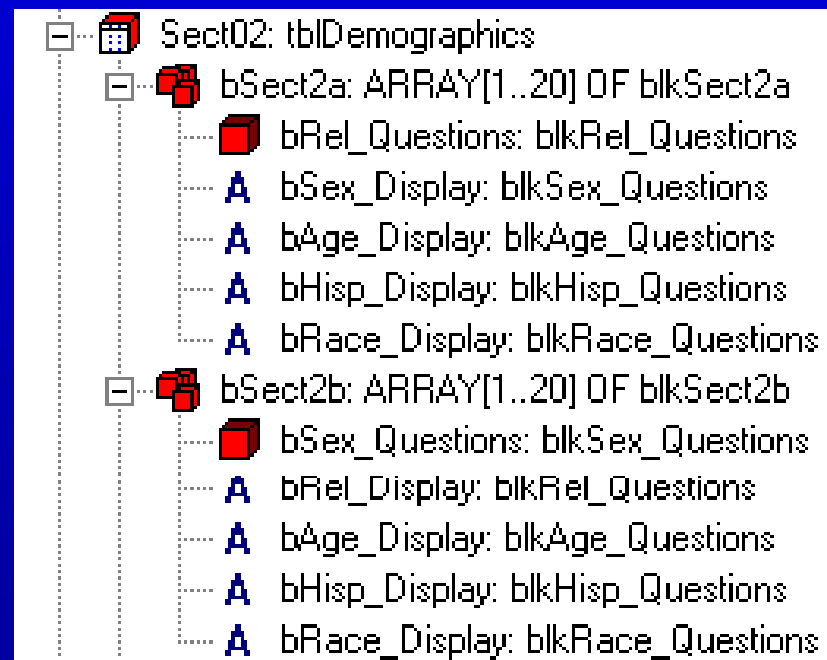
Sect02: tblDemographics
bSect2a: ARRAY[1..20] OF blkSect2a
bRel_Questions: blkRel_Questions
A bSex_Display: blkSex_Questions
A bAge_Display: blkAge_Questions
A bHisp_Display: blkHisp_Questions
A bRace_Display: blkRace_Questions
bSect2b: ARRAY[1..20] OF blkSect2b
bSex_Questions: blkSex_Questions
A bRel_Display: blkRel_Questions
A bAge_Display: blkAge_Questions
A bHisp_Display: blkHisp_Questions
A bRace_Display: blkRace_Questions